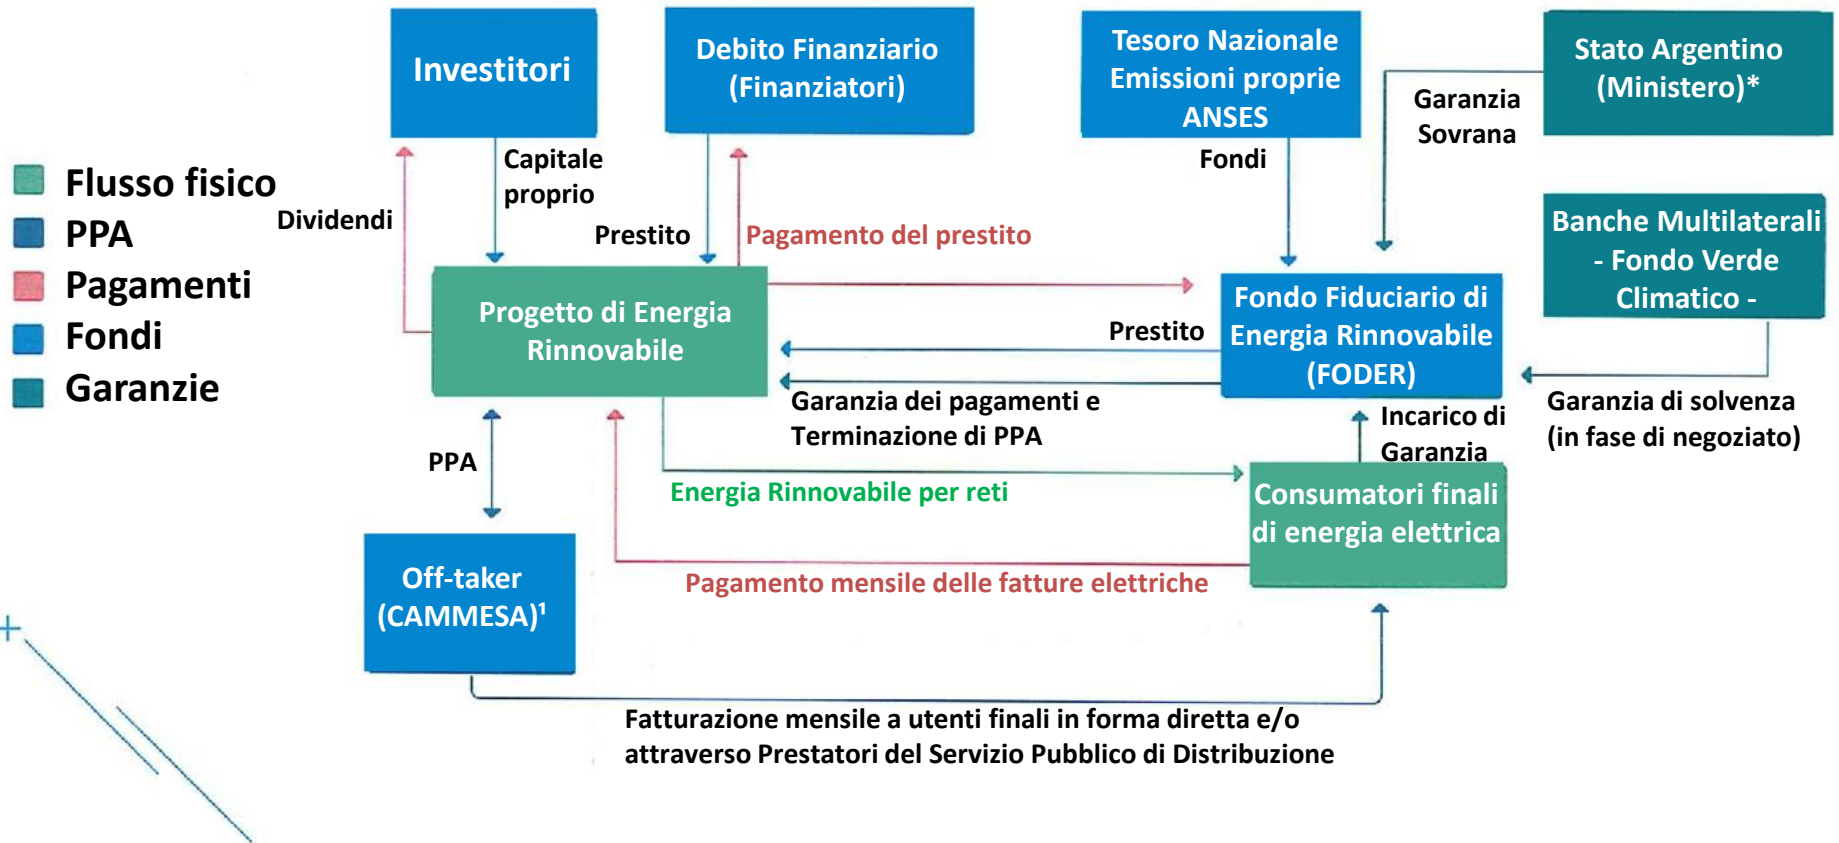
Investitori

Debito Finanziario (Finanziatori)

Tesoro Nazionale Emissioni proprie ANSES

Stato Argentino (Ministero)*

Flusso fisico
PPA
Pagamenti
Fondi
Garanzie

Capitale proprio

Dividendi

Prestito

Pagamento del prestito

Fondi

Garanzia Sovrana

Banche Multilaterali - Fondo Verde Climatico -

Progetto di Energia Rinnovabile

Prestito

Fondo Fiduciario di Energia Rinnovabile (FODER)

Garanzia dei pagamenti e Terminazione di PPA

Incarico di Garanzia

Garanzia di solvenza (in fase di negoziato)

PPA

Energia Rinnovabile per reti

Consumatori finali di energia elettrica

Off-taker (CAMMESA)¹

Pagamento mensile delle fatture elettriche

Fatturazione mensile a utenti finali in forma diretta e/o attraverso Prestatori del Servizio Pubblico di Distribuzione